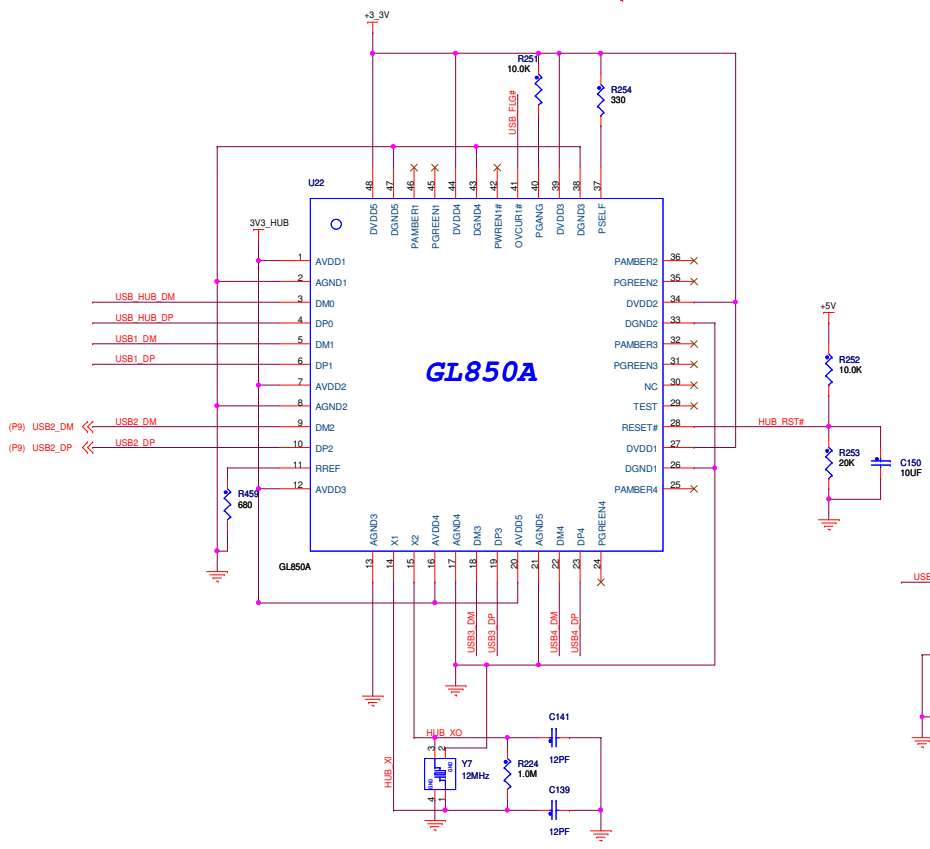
+3_3V

R251
10.0K

R254
330

USB_FLG#

U22

48 DVDD5
47 DGND5
46 PAMBER1
45 PGREEN1
44 DVDD4
43 DGND4
42 PWREN1#
41 OVCUR1#
40 PGANG
39 DVDD3
38 DGND3
37 PSELF

3V3_HUB

1 AVDD1
2 AGND1
USB_HUB_DM 3 DM0
USB_HUB_DP 4 DP0
USB1_DM 5 DM1
USB1_DP 6 DP1
7 AVDD2
8 AGND2
(P9) USB2_DM USB2_DM 9 DM2
(P9) USB2_DP USB2_DP 10 DP2
11 RREF
12 AVDD3

GL850A

PAMBER2 36
PGREEN2 35
DVDD2 34
DGND2 33
PAMBER3 32
PGREEN3 31
NC 30
TEST 29
RESET# 28
DVDD1 27
DGND1 26
PAMBER4 25

+5V

R252
10.0K

HUB_RST#

R253
20K

C150
10UF

R459
680

GL850A

AGND3 13
X1 14
X2 15
AVDD4 16
AGND4 17
DM3 18
DP3 19
AVDD5 20
AGND5 21
DM4 22
DP4 23
PGREEN4 24

USB3_DM
USB3_DP
USB4_DM
USB4_DP

USB

HUB_XO

C141
12PF

3 2
Y7
12MHz
4 1

R224
1.0M

HUB_XI

C139
12PF